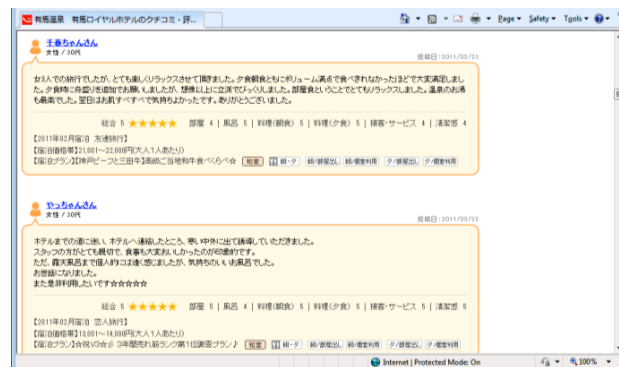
有馬温泉 有馬ロイヤルホテルのクチコミ・評...

Page ▾ Safety ▾ Tools ▾

千春ちゃんさん
女性 / 30代
投稿日：2011/03/03

女2人での旅行でしたが、とても楽しくリラックスさせて頂きました。夕食朝食ともにボリューム満点で食べきれなかったほどで大変満足しました。夕食時に骨盤を追加でお願いしましたが、想像以上に立派でびっくりしました。部屋食ということでとてもリラックスしました。温泉のお湯も最高でした。翌日はお肌がすべすべで気持ちよかったです。ありがとうございました。

総合 5 ★★★★★ 部屋 4 | 風呂 5 | 料理(朝食) 5 | 料理(夕食) 5 | 接客・サービス 4 | 清潔感 4

【2011年02月宿泊 友達旅行】
【宿泊価格帯】21,001～22,000円(大人1人あたり)
【宿泊プラン】神戸ビーフと三田牛■郷土ご当地料理食べくらべ会 和室 朝・夕 朝/部屋出し 朝/個室利用 夕/部屋出し 夕/個室利用

やっちゃんさん
女性 / 30代
投稿日：2011/03/03

ホテルまでの道に迷い、ホテルへ連絡したところ、寒い中外に出て誘導していただきました。
スタッフの方がとても親切で、食事も大変おいしかったのが印象的です。
ただ、露天風呂まで個人的には遠く感じましたが、気持ちのいいお風呂でした。
お世話になりました。
また是非利用したいです☆☆☆☆☆

総合 5 ★★★★★ 部屋 5 | 風呂 4 | 料理(朝食) 5 | 料理(夕食) 5 | 接客・サービス 5 | 清潔感 5

【2011年02月宿泊 恋人旅行】
【宿泊価格帯】13,001～14,000円(大人1人あたり)
【宿泊プラン】合祝V3☆彡 3年間売れ筋ランク第1位調査プラン♪ 和室 朝・夕 朝/部屋出し 朝/個室利用 夕/部屋出し 夕/個室利用

Internet | Protected Mode: On 100%